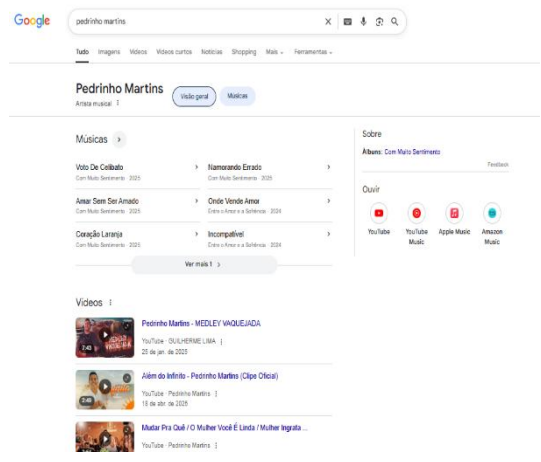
Google

pedrinho martins

Tudo Imagens Vídeos Vídeos curtos Notícias Shopping Mais Ferramentas

Pedrinho Martins
Artista musical

Visão geral Músicas

Músicas

Voto De Celibato
Com Muito Sentimento · 2025

Namorando Errado
Com Muito Sentimento · 2025

Amar Sem Ser Amado
Com Muito Sentimento · 2025

Onde Vende Amor
Entre o Amor e a Saudade · 2024

Coração Laranja
Com Muito Sentimento · 2025

Incompatível
Entre o Amor e a Saudade · 2024

Ver mais

Sobre

Álbuns: Com Muito Sentimento

Feedback

Ouvir

YouTube

YouTube Music

Apple Music

Amazon Music

Vídeos

Pedrinho Martins - MEDLEY VAQUEJADA
YouTube · GUILHERME LIMA
25 de jan. de 2025

Além do Infinito - Pedrinho Martins (Clipe Oficial)
YouTube · Pedrinho Martins
18 de abr. de 2025

Mudar Pra Quê / O Mulher Você É Linda / Mulher Ingrata ...
YouTube · Pedrinho Martins